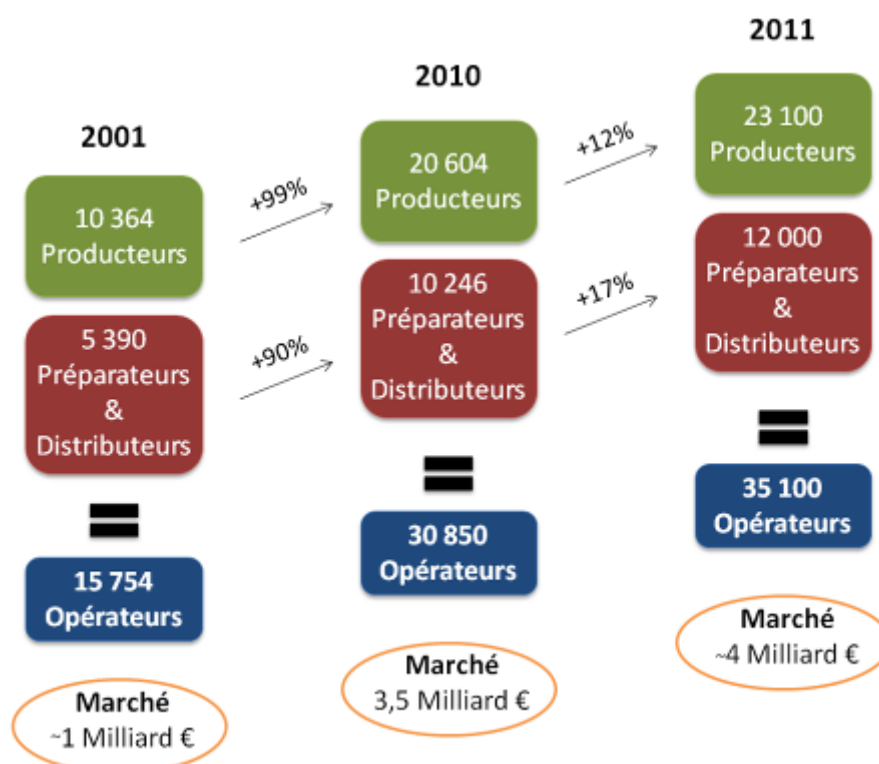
2001

10 364 Producteurs

5 390 Préparateurs & Distributeurs

=

15 754 Opérateurs

Marché ~1 Milliard €

+99%

+90%

2010

20 604 Producteurs

10 246 Préparateurs & Distributeurs

=

30 850 Opérateurs

Marché 3,5 Milliard €

+12%

+17%

2011

23 100 Producteurs

12 000 Préparateurs & Distributeurs

=

35 100 Opérateurs

Marché ~4 Milliard €